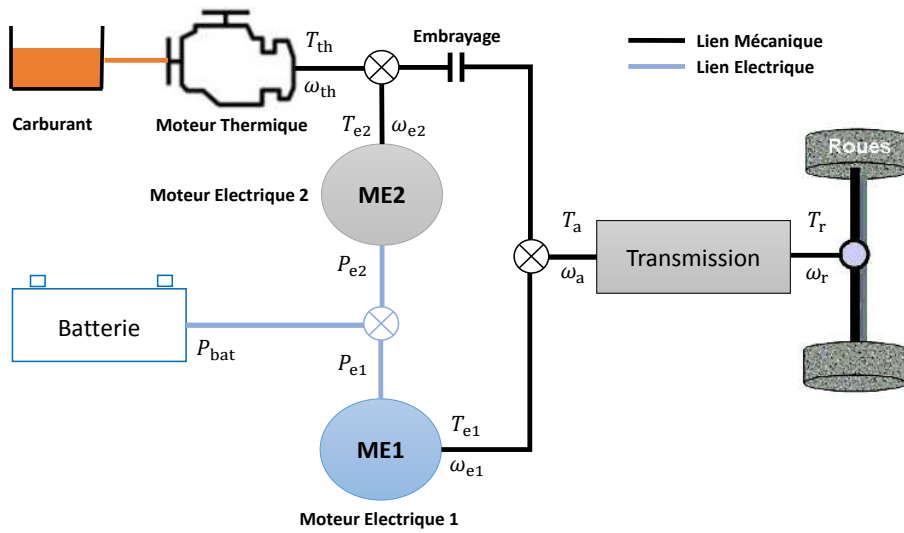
Lien Mécanique
Lien Electrique

Carburant

Moteur Thermique

$T_{\text{th}}$
$\omega_{\text{th}}$

Embrayage

$T_{\text{e2}}$ $\omega_{\text{e2}}$

Moteur Electrique 2

ME2

$P_{\text{e2}}$

Batterie

$P_{\text{bat}}$

$P_{\text{e1}}$

ME1

$T_{\text{e1}}$
$\omega_{\text{e1}}$

Moteur Electrique 1

$T_{\text{a}}$
$\omega_{\text{a}}$

Transmission

$T_{\text{r}}$
$\omega_{\text{r}}$

Roues